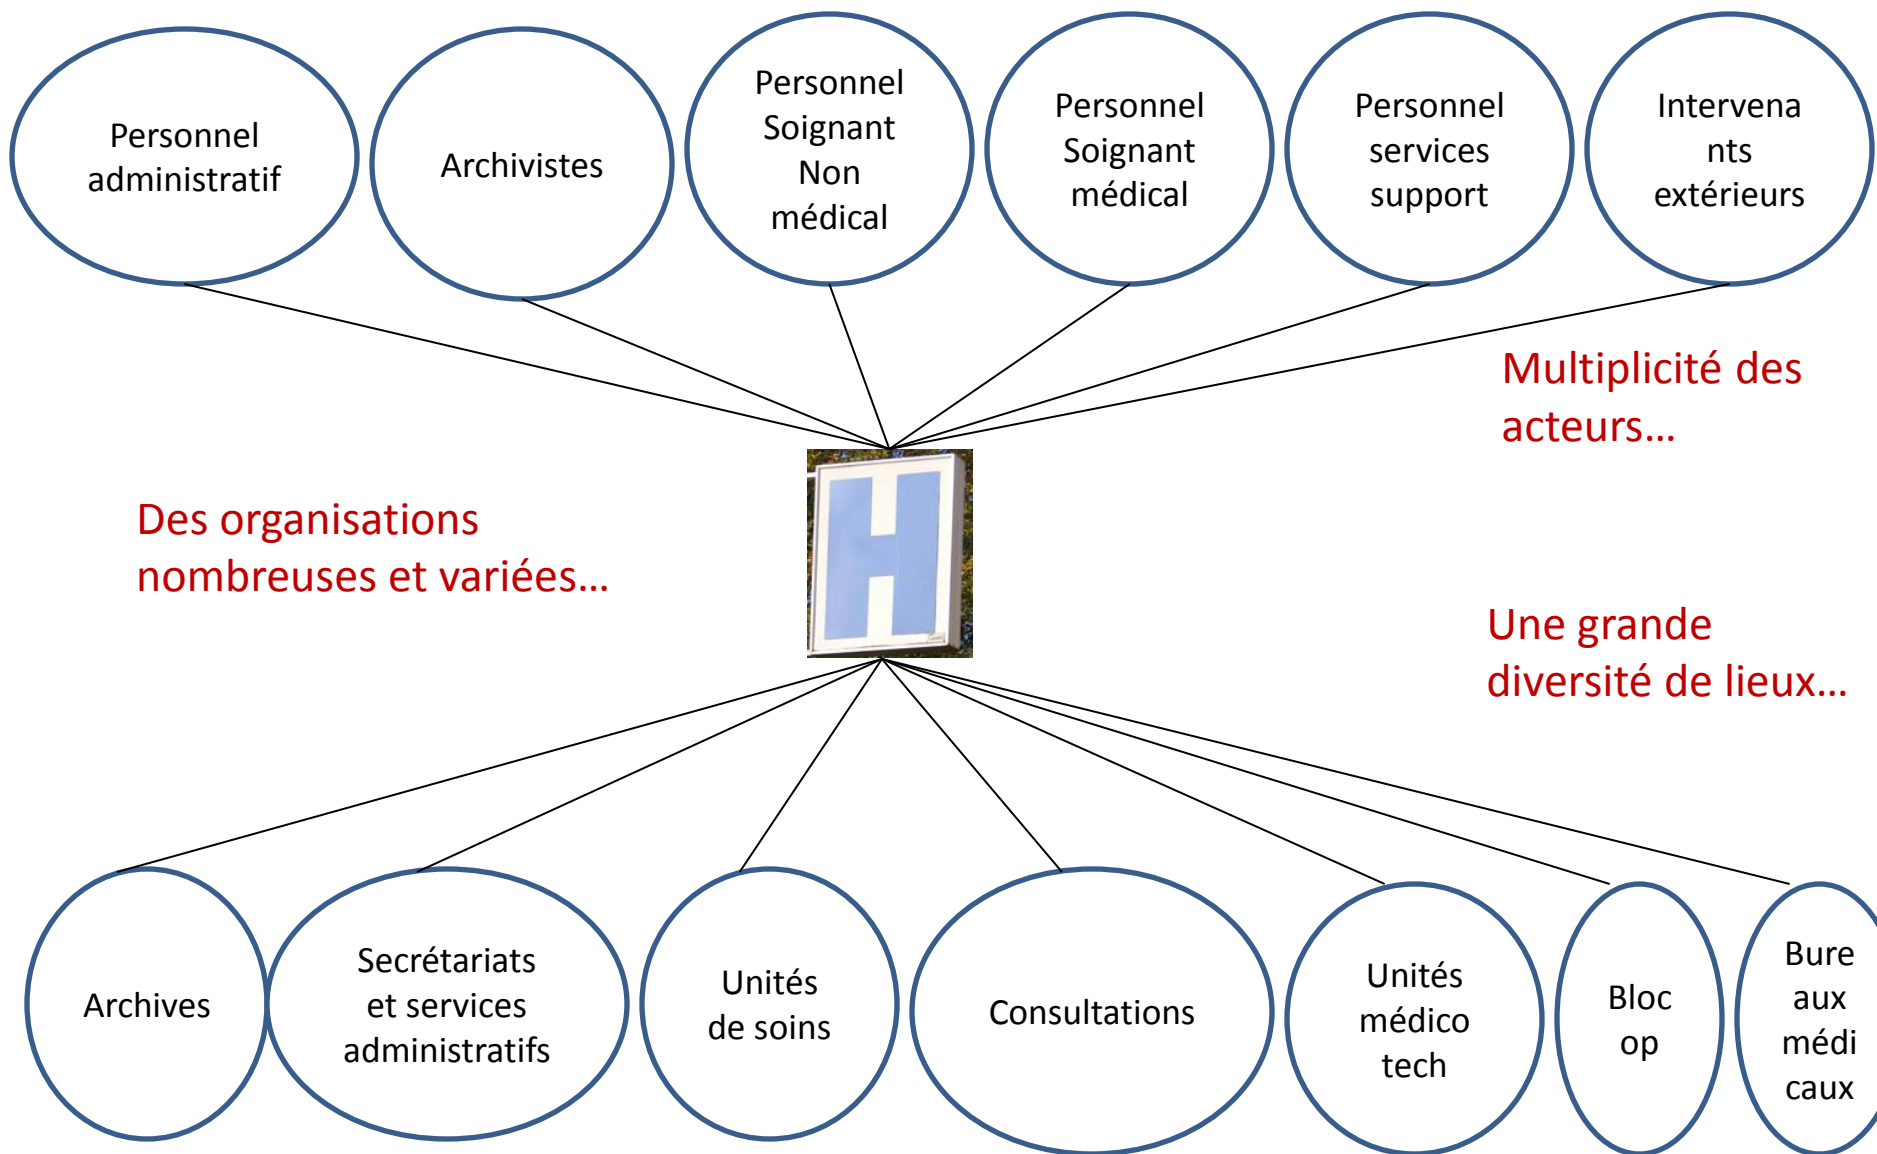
Personnel administratif

Archivistes

Personnel Soignant Non médical

Personnel Soignant médical

Personnel services support

Intervena nts extérieurs

Multiplicité des acteurs…

H

Des organisations nombreuses et variées…

Une grande diversité de lieux…

Archives

Secrétariats et services administratifs

Unités de soins

Consultations

Unités médico tech

Bloc op

Bure aux médi caux